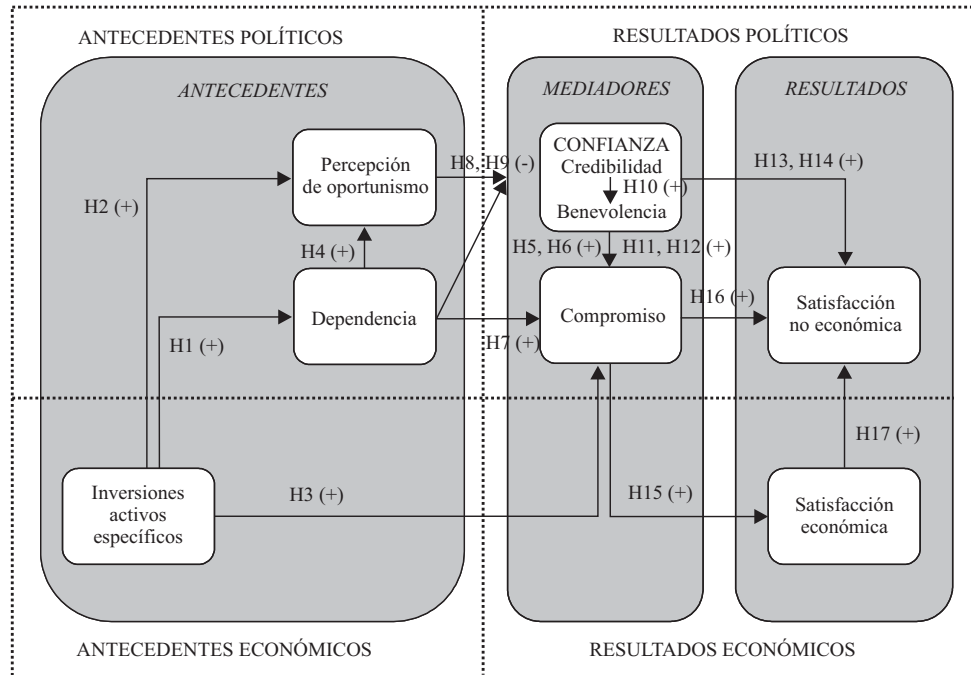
ANTECEDENTES POLÍTICOS

RESULTADOS POLÍTICOS

ANTECEDENTES

MEDIADORES

RESULTADOS

Percepción de oportunismo

H8, H9 (-)

CONFIANZA
Credibilidad
H10 (+)
Benevolencia

H13, H14 (+)

H2 (+)

H4 (+)

H5, H6 (+)

H11, H12 (+)

Dependencia

Compromiso

H16 (+)

Satisfacción no económica

H1 (+)

H7 (+)

H17 (+)

Inversiones activos específicos

H3 (+)

H15 (+)

Satisfacción económica

ANTECEDENTES ECONÓMICOS

RESULTADOS ECONÓMICOS